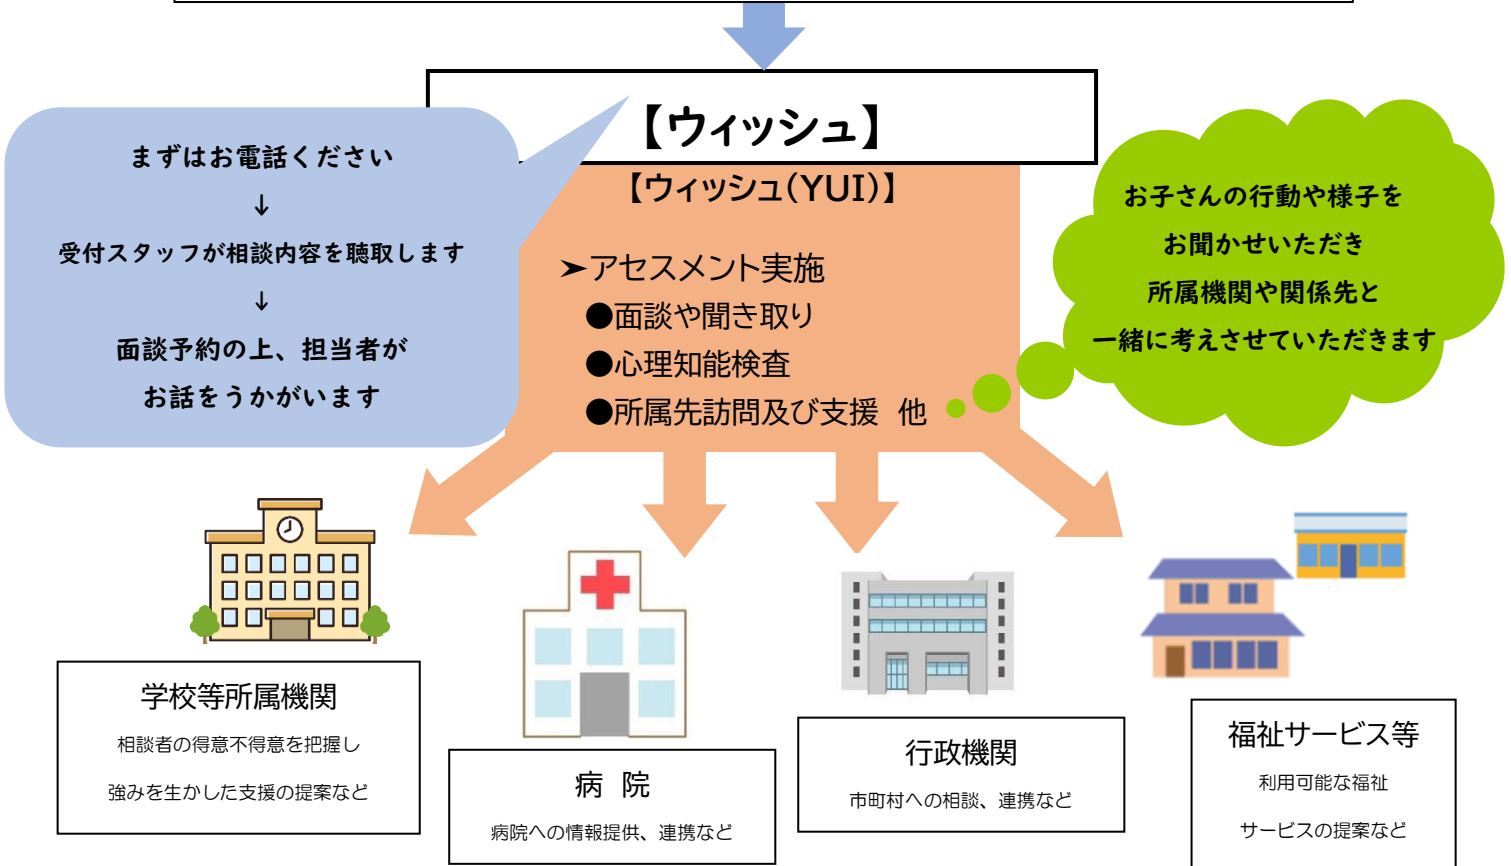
【ウィッシュ】

まずはお電話ください
↓
受付スタッフが相談内容を聴取します
↓
面談予約の上、担当者がお話をうかがいます

【ウィッシュ(YUI)】

➤アセスメント実施
●面談や聞き取り
●心理知能検査
●所属先訪問及び支援　他

お子さんの行動や様子をお聞かせいただき所属機関や関係先と一緒に考えさせていただきます

学校等所属機関
相談者の得意不得意を把握し
強みを生かした支援の提案など

病　院
病院への情報提供、連携など

行政機関
市町村への相談、連携など

福祉サービス等
利用可能な福祉
サービスの提案など